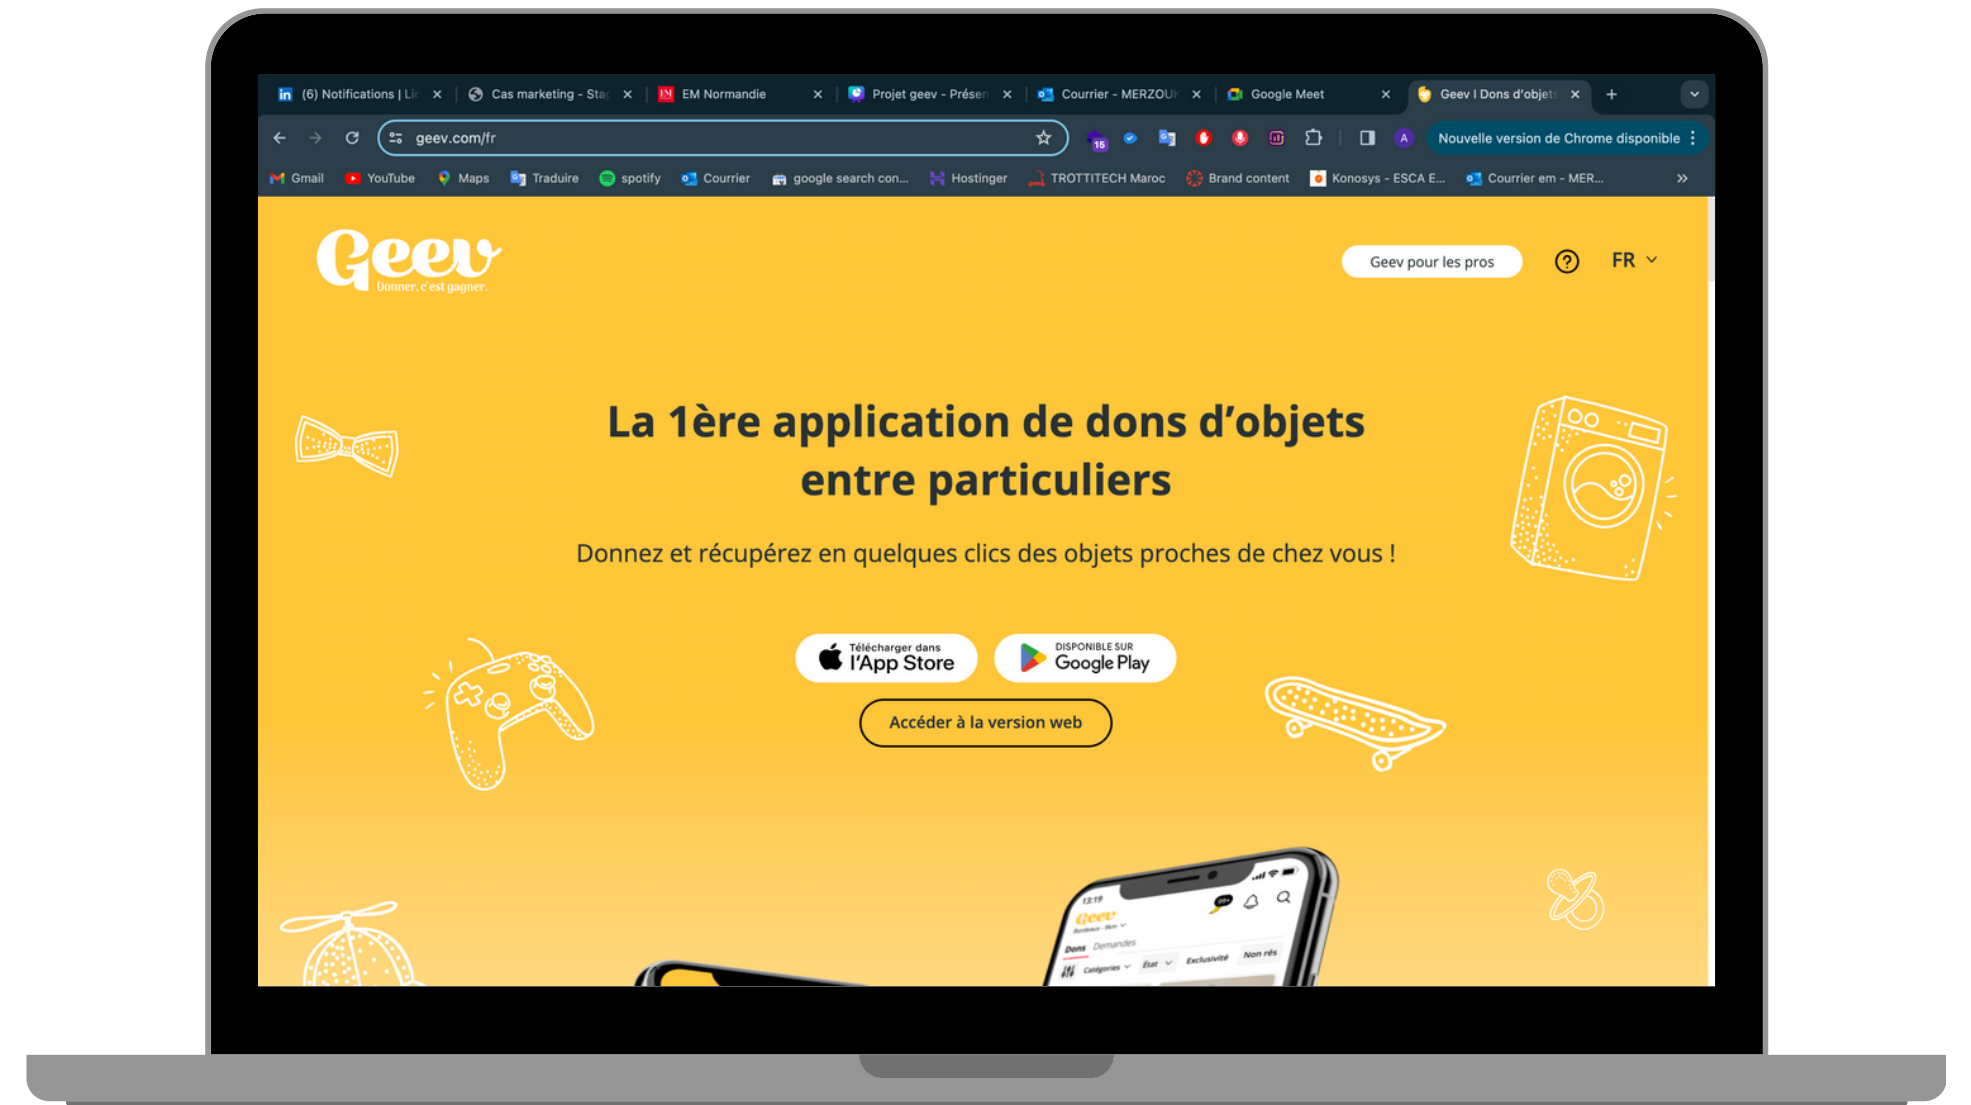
(6) Notifications | Lir ×
Cas marketing - Stag ×
EM Normandie ×
Projet geev - Présen ×
Courrier - MERZOUK ×
Google Meet ×
Geev I Dons d'objets ×
+

geev.com/fr

15

A

Nouvelle version de Chrome disponible

Gmail YouTube Maps Traduire spotify Courrier google search con... Hostinger TROTTITECH Maroc Brand content Konosys - ESCA E... Courrier em - MER...

Geev
Donner, c'est gagner.

Geev pour les pros

FR

La 1ère application de dons d'objets entre particuliers

Donnez et récupérez en quelques clics des objets proches de chez vous !

Télécharger dans l'App Store

DISPONIBLE SUR Google Play

Accéder à la version web

13:19
Geev
Dons Demandes
Catégories État Exclusivité Non rés